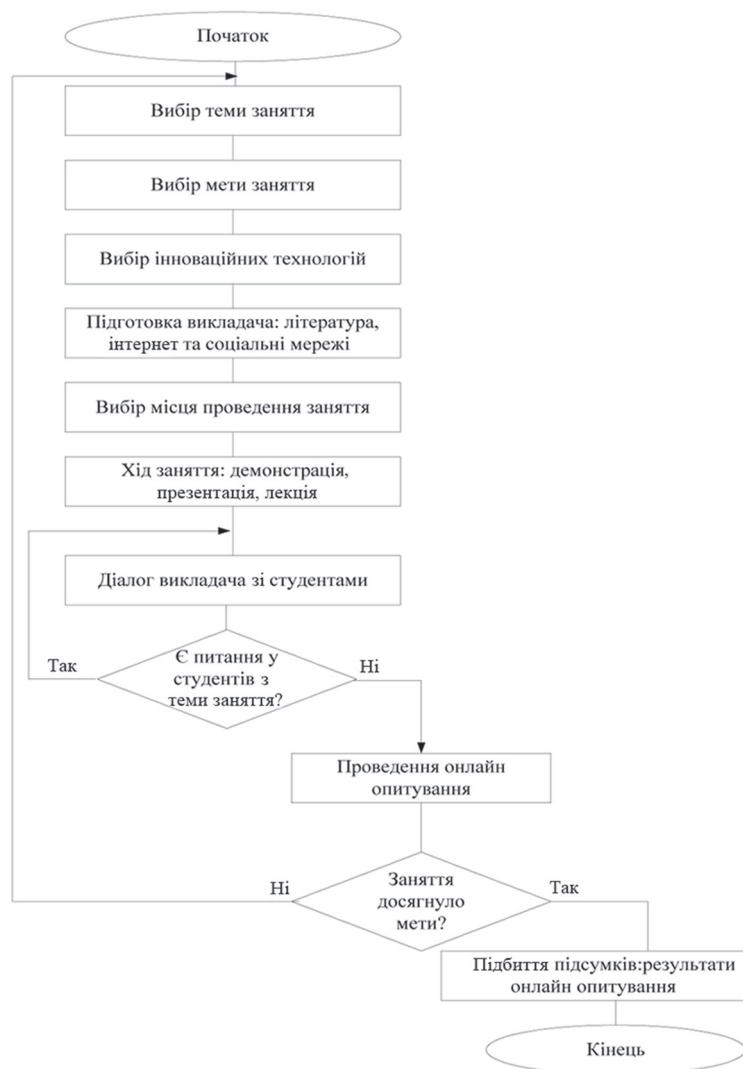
Початок

Вибір теми заняття

Вибір мети заняття

Вибір інноваційних технологій

Підготовка викладача: література, інтернет та соціальні мережі

Вибір місця проведення заняття

Хід заняття: демонстрація, презентація, лекція

Діалог викладача зі студентами

Так

Є питання у студентів з теми заняття?

Ні

Проведення онлайн опитування

Ні

Заняття досягнуло мети?

Так

Підбиття підсумків:результати онлайн опитування

Кінець